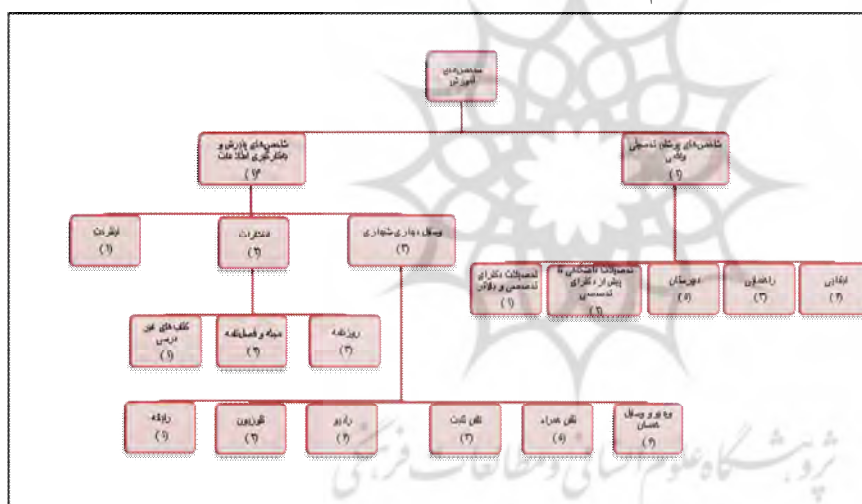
شاخص‌های آموزش

شاخص‌های پوشش تحصیلی والدین
(۶)

شاخص‌های پرورش و بهره‌گیری اطلاعات
(۱۴)

ابتدایی
(۲)

راهنمایی
(۲)

دبیرستان
(۶)

تحصیلات دانشگاهی با پیش از دکترای تخصصی
(۱)

تحصیلات دکترای تخصصی و بالاتر
(۱)

وسایل ارتباط‌جمعی
(۲)

مطبوعات
(۲)

اینترنت
(۱)

روزنامه
(۲)

مجله و فصلنامه
(۲)

کتاب‌های غیر درسی
(۱)

ویدیو و وسایل مشابه
(۲)

تلفن همراه
(۱)

تلفن ثابت
(۲)

رادیو
(۲)

تلویزیون
(۲)

رایانه
(۱)

پژوهشگاه علوم انسانی و مطالعات فرهنگی